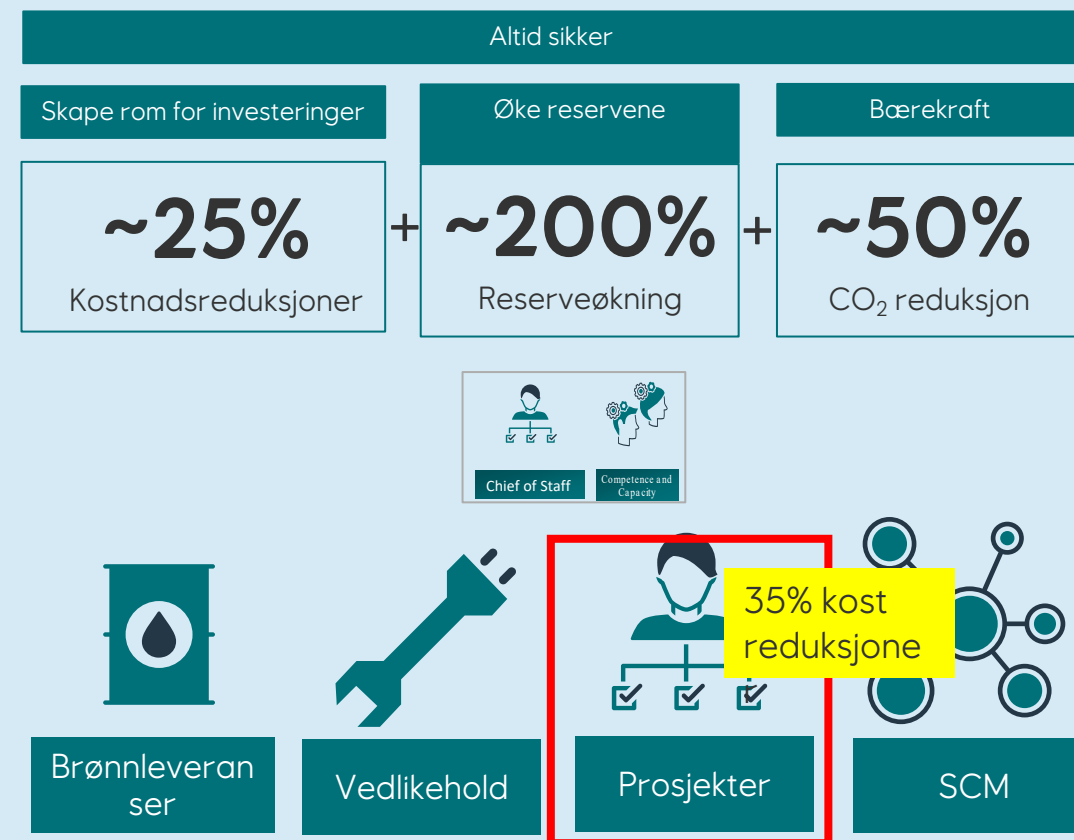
Altid sikker

Skape rom for investeringer

~25%

Kostnadsreduksjoner

+

Øke reservene

~200%

Reserveøkning

+

Bærekraft

~50%

$CO_2$ reduksjon

Chief of Staff

Competence and Capacity

35% kost reduksjone

Brønnleveranser

Vedlikehold

Prosjekter

SCM